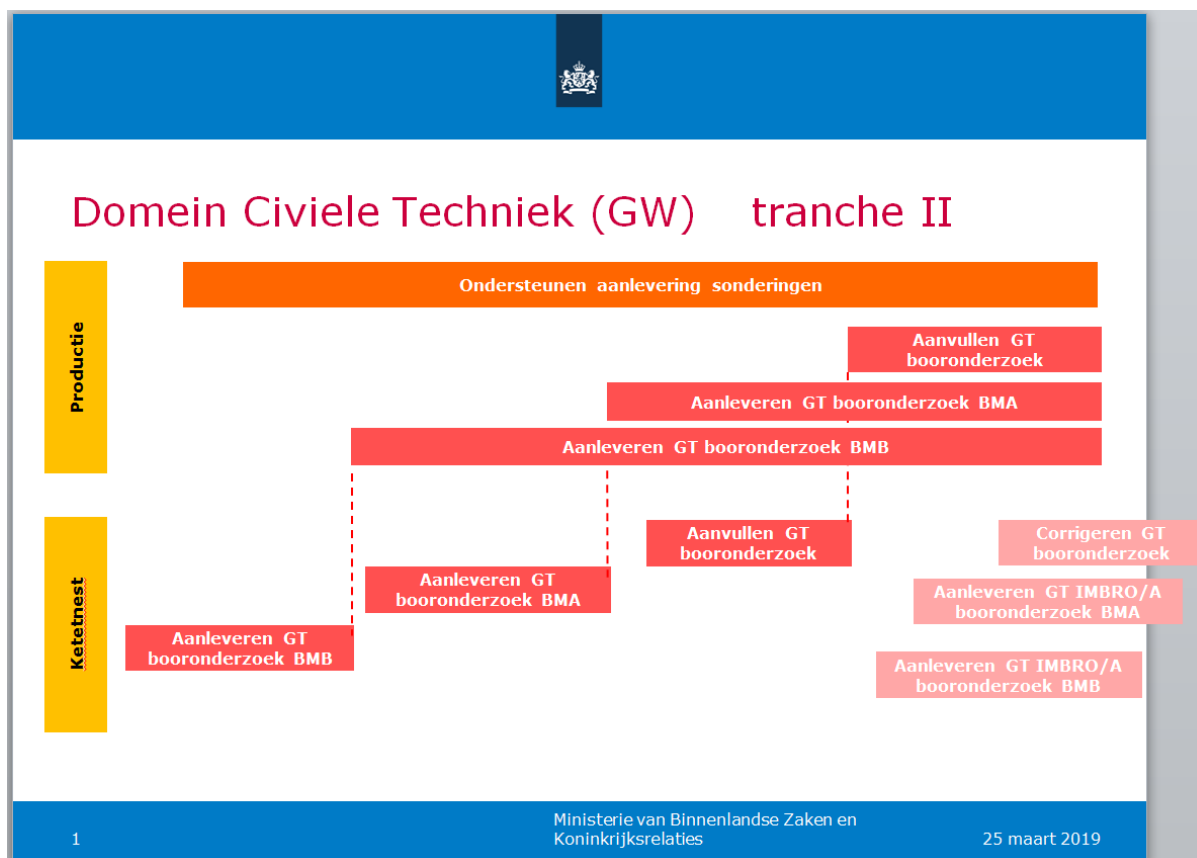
Domein Civiele Techniek (GW) tranche II

Productie

Ondersteunen aanlevering sonderingen

Aanvullen GT booronderzoek

Aanleveren GT booronderzoek BMA

Aanleveren GT booronderzoek BMB

Ketetnest

Aanvullen GT booronderzoek

Corrigeren GT booronderzoek

Aanleveren GT booronderzoek BMA

Aanleveren GT IMBRO/A booronderzoek BMA

Aanleveren GT booronderzoek BMB

Aanleveren GT IMBRO/A booronderzoek BMB

1

Ministerie van Binnenlandse Zaken en Koninkrijksrelaties

25 maart 2019